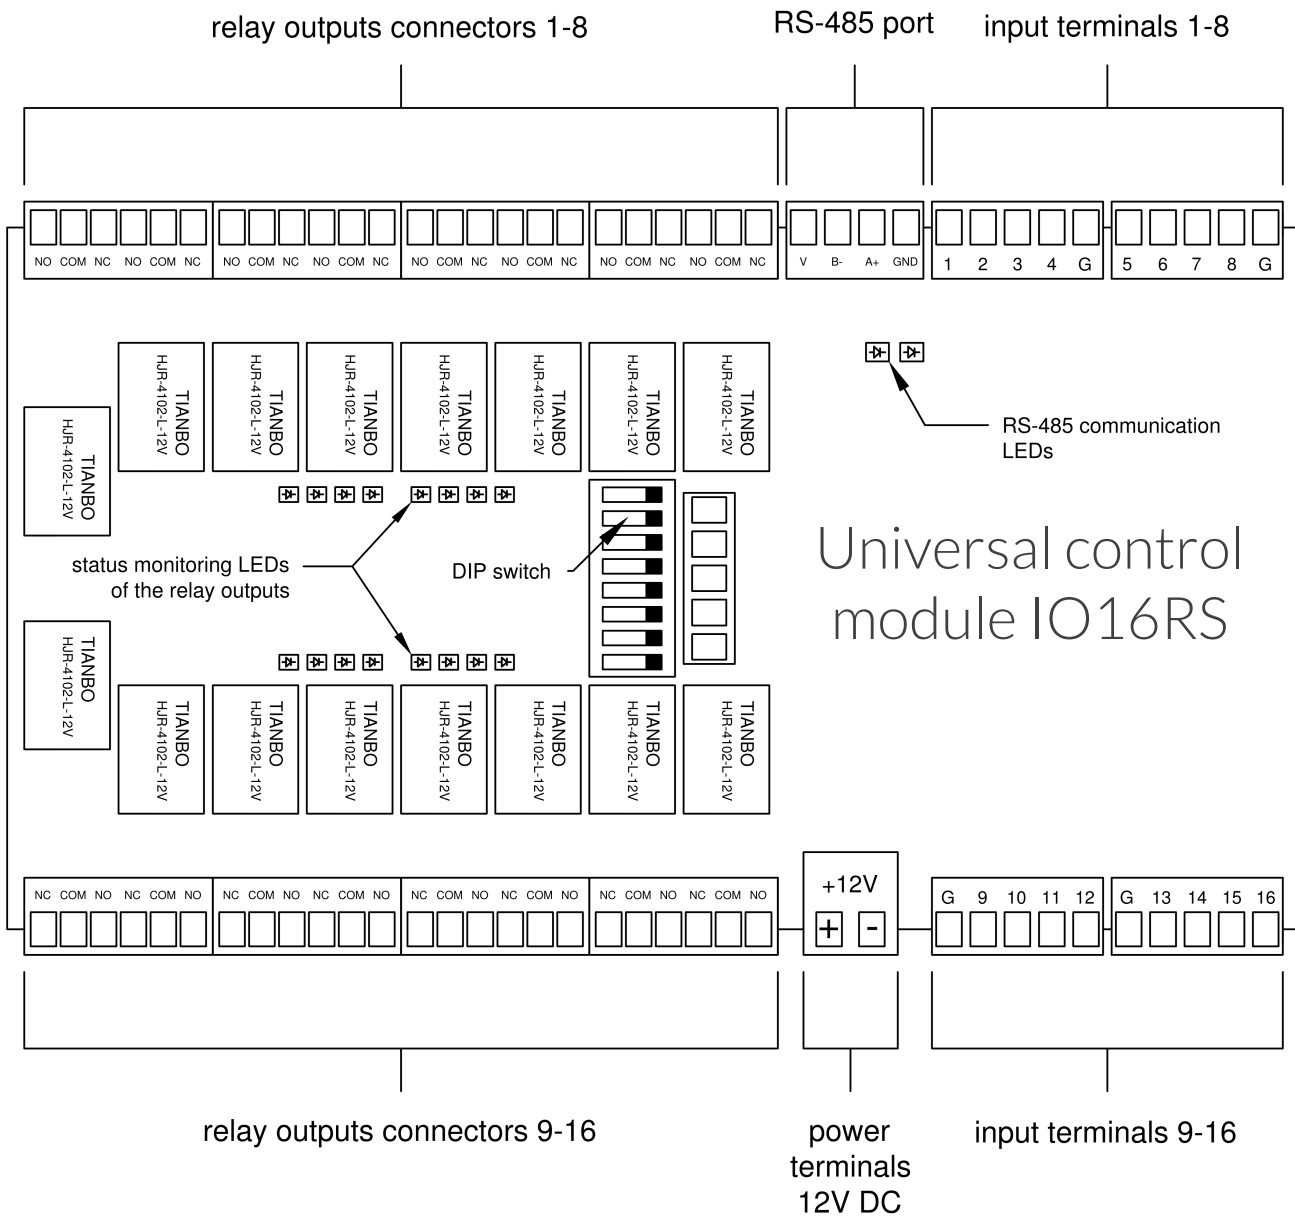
relay outputs connectors 1-8

RS-485 port

input terminals 1-8

NO COM NC NO COM NC NO COM NC NO COM NC NO COM NC NO COM NC NO COM NC NO COM NC

V B- A+ GND

1 2 3 4 G 5 6 7 8 G

TIANBO HJR-4102-L-12V

TIANBO HJR-4102-L-12V

TIANBO HJR-4102-L-12V

TIANBO HJR-4102-L-12V

TIANBO HJR-4102-L-12V

TIANBO HJR-4102-L-12V

TIANBO HJR-4102-L-12V

TIANBO HJR-4102-L-12V

RS-485 communication LEDs

status monitoring LEDs of the relay outputs

DIP switch

Universal control module IO16RS

TIANBO HJR-4102-L-12V

TIANBO HJR-4102-L-12V

TIANBO HJR-4102-L-12V

TIANBO HJR-4102-L-12V

TIANBO HJR-4102-L-12V

TIANBO HJR-4102-L-12V

TIANBO HJR-4102-L-12V

TIANBO HJR-4102-L-12V

NC COM NO NC COM NO NC COM NO NC COM NO NC COM NO NC COM NO NC COM NO NC COM NO

+12V

+ -

G 9 10 11 12 G 13 14 15 16

relay outputs connectors 9-16

power terminals 12V DC

input terminals 9-16